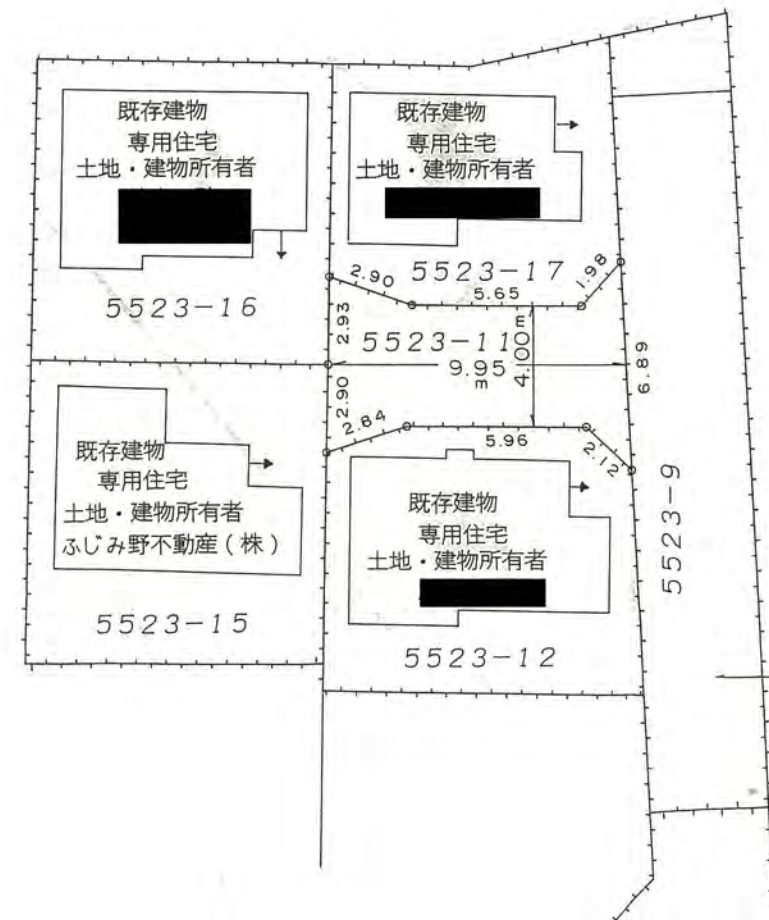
既存建物
専用住宅
土地・建物所有者

5523−16

既存建物
専用住宅
土地・建物所有者

2.90
5523−17
1.98
5.65
2.93
5523−11
4.00m
9.95m
6.89
2.90
2.84
5.96
2.12

既存建物
専用住宅
土地・建物所有者
ふじみ野不動産(株)

5523−15

既存建物
専用住宅
土地・建物所有者

5523−12

5523−9